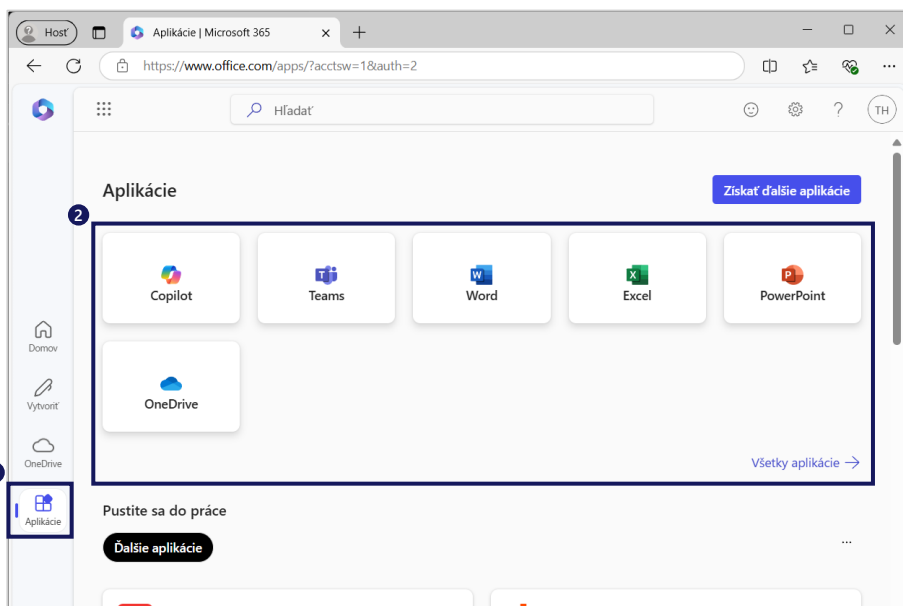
Hosť

Aplikácie | Microsoft 365

https://www.office.com/apps/?acctsw=1&auth=2

Hľadať

TH

Aplikácie

Získať ďalšie aplikácie

2

Copilot

Teams

Word

Excel

PowerPoint

OneDrive

Všetky aplikácie →

Domov

Vytvoriť

OneDrive

Aplikácie

Pustite sa do práce

Ďalšie aplikácie

...